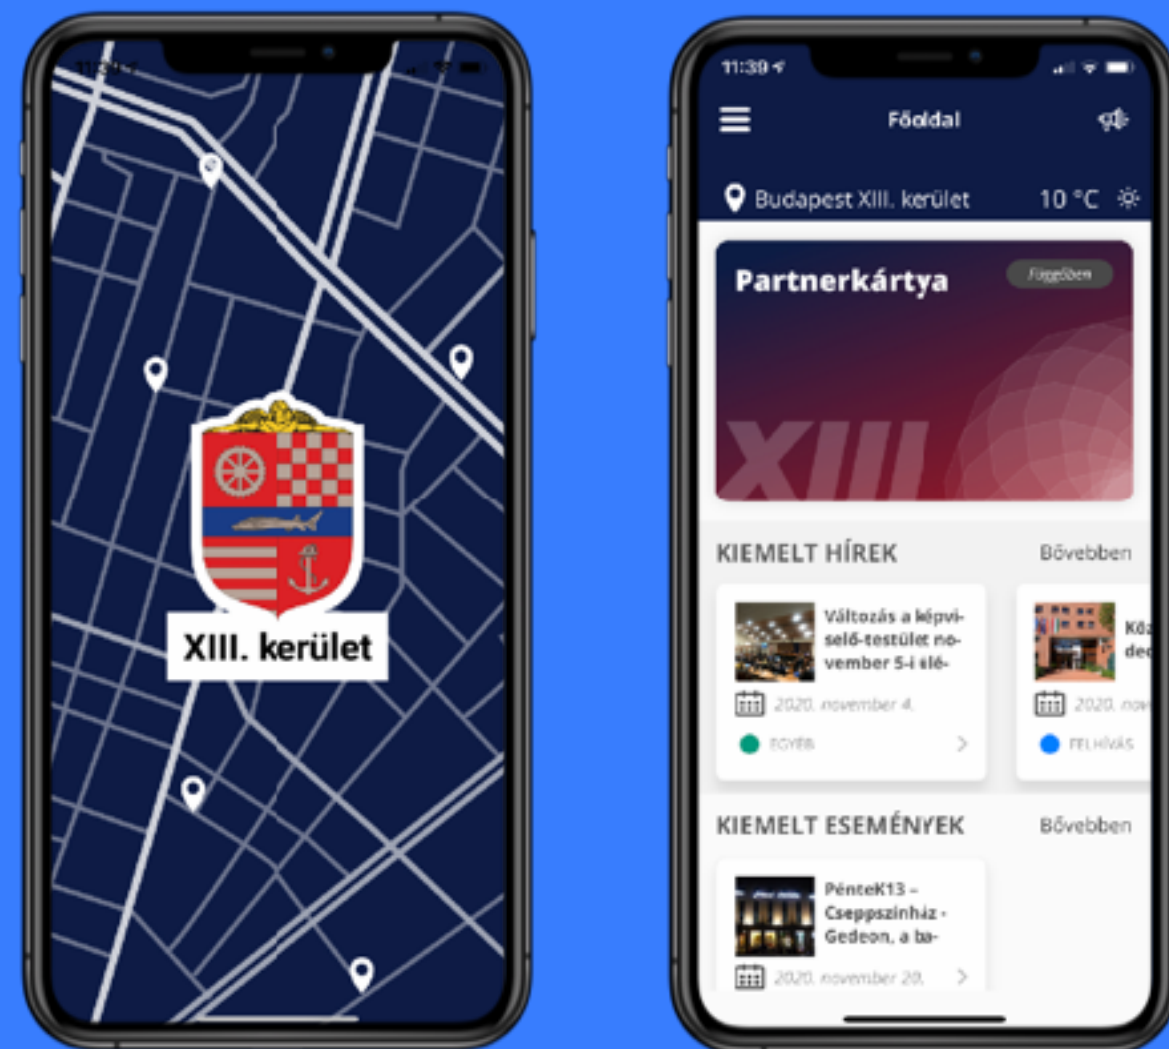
11:39

XIII. kerület

11:39

Főoldal

Budapest XIII. kerület 10 °C

Partnerkártya

Függőben

XIII

KIEMELT HÍREK Bővebben

Változás a képviselő-testület november 5-i ülé-

2020. november 4.

EGYÉB

Köz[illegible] dec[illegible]

2020. nov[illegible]

FELHÍVÁS

KIEMELT ESEMÉNYEK Bővebben

PénteK13 – Cseppszínház - Gedeon, a ba-

2020. november 20.